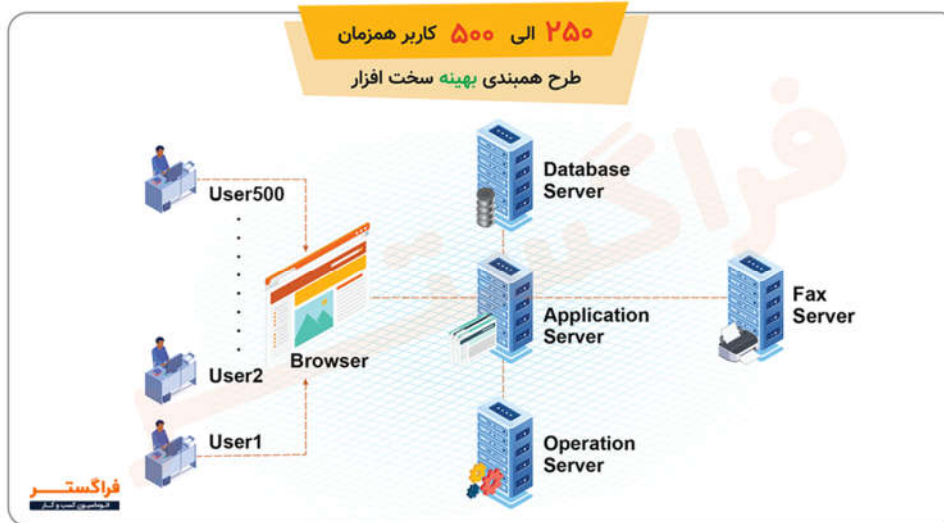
۲۵۰ الی ۵۰۰ کاربر همزمان

طرح همبندی بهینه سخت افزار

User500

.
.
.
.
.
.

User2

User1

Browser

Database Server

Application Server

Operation Server

Fax Server

فراگستر

اتوماسیون کسب و کار

فراگستر